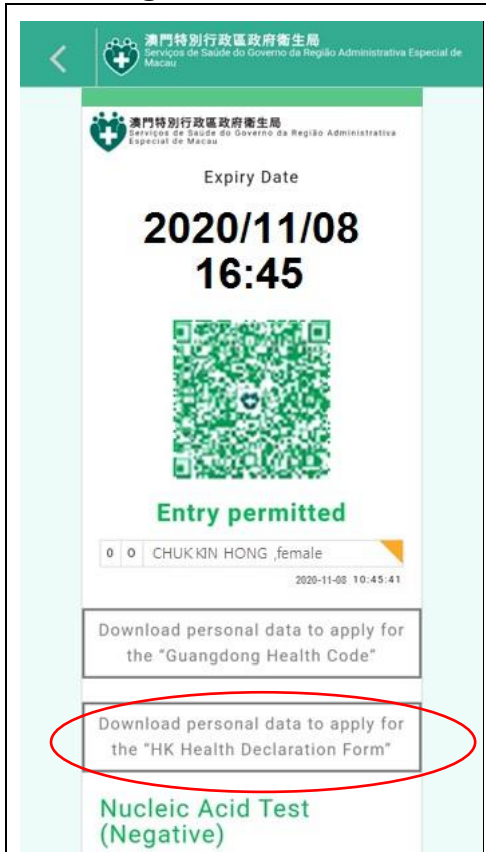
澳門特別行政區政府衛生局
Serviços de Saúde do Governo da Região Administrativa Especial de Macau

澳門特別行政區政府衛生局
Serviços de Saúde do Governo da Região Administrativa Especial de Macau

Expiry Date

2020/11/08
16:45

Entry permitted

0 0 CHUK KIN HONG ,female

2020-11-08 10:45:41

Download personal data to apply for the "Guangdong Health Code"

Download personal data to apply for the "HK Health Declaration Form"

Nucleic Acid Test (Negative)